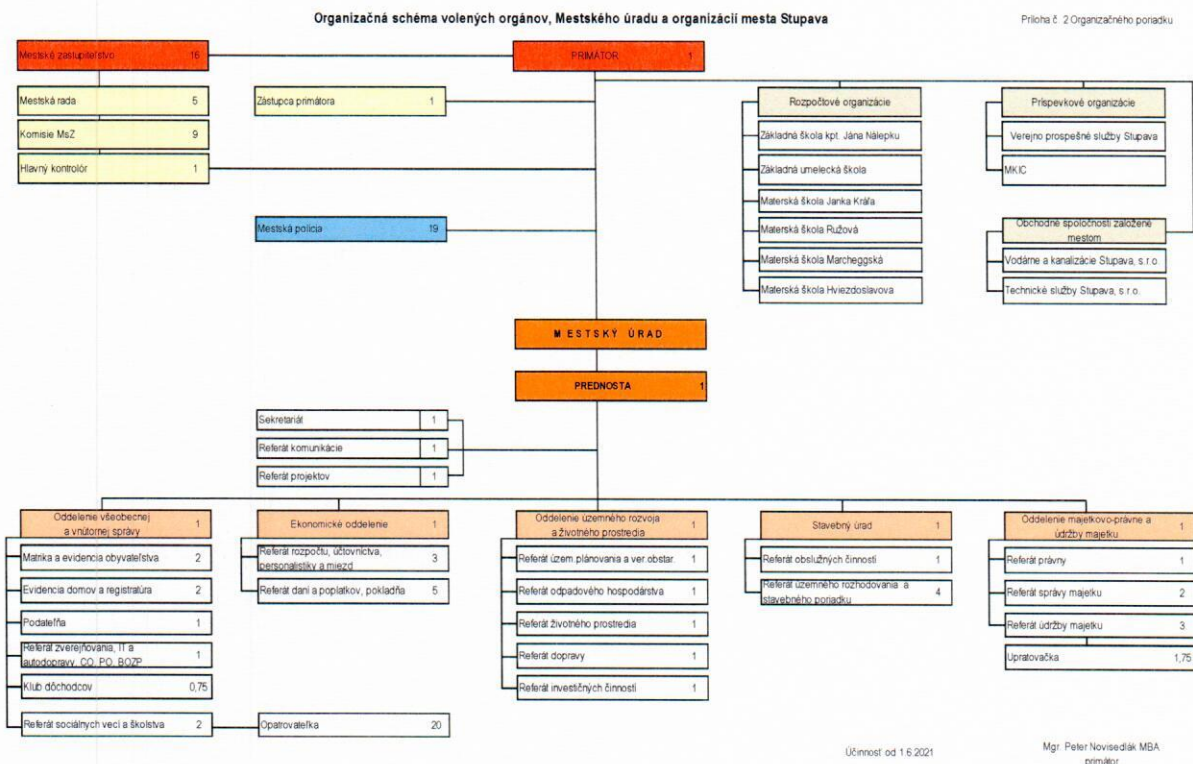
Organizačná schéma volených orgánov, Mestského úradu a organizácií mesta Stupava

Príloha č. 2 Organizačného poriadku

Mestské zastupiteľstvo 16

PRIMÁTOR 1

Mestská rada 5

Komisie MsZ 9

Hlavný kontrolór 1

Zástupca primátora 1

Mestská polícia 19

Rozpočtové organizácie

Základná škola kpt. Jána Nálepku

Základná umelecká škola

Materská škola Janka Kráľa

Materská škola Ružová

Materská škola Marcheggská

Materská škola Hviezdoslavova

Príspevkové organizácie

Verejno prospešné služby Stupava

MKIC

Obchodné spoločnosti založené mestom

Vodárne a kanalizácie Stupava, s.r.o.

Technické služby Stupava, s.r.o.

M E S T S K Ý Ú R A D

PREDNOSTA 1

Sekretariát 1

Referát komunikácie 1

Referát projektov 1

Oddelenie všeobecnej a vnútornej správy 1

Matrika a evidencia obyvateľstva 2

Evidencia domov a registratúra 2

Podateľňa 1

Referát zverejňovania, IT a autodopravy, CO, PO, BOZP 1

Klub dôchodcov 0,75

Referát sociálnych vecí a školstva 2

Opatrovateľka 20

Ekonomické oddelenie 1

Referát rozpočtu, účtovníctva, personalistiky a miezd 3

Referát daní a poplatkov, pokladňa 5

Oddelenie územného rozvoja a životného prostredia 1

Referát územ.plánovania a ver.obstar. 1

Referát odpadového hospodárstva 1

Referát životného prostredia 1

Referát dopravy 1

Referát investičných činností 1

Stavebný úrad 1

Referát obslužných činností 1

Referát územného rozhodovania a stavebného poriadku 4

Oddelenie majetkovo-právne a údržby majetku 1

Referát právny 1

Referát správy majetku 2

Referát údržby majetku 3

Upratovačka 1,75

Účinnosť od 1.6.2021

Mgr. Peter Novisedlák MBA
primátor